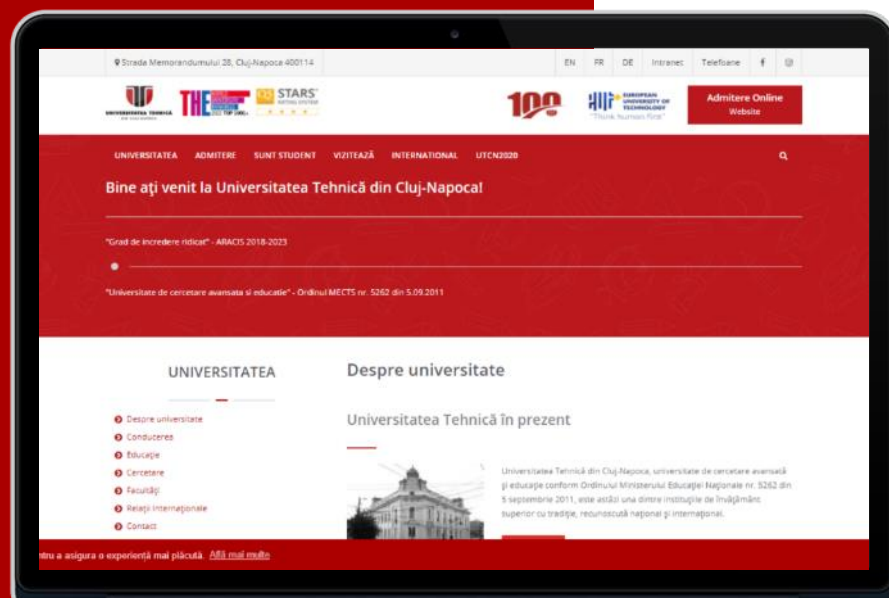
Strada Memorandumului 28, Cluj-Napoca 400114

EN FR DE Intranet Telefoane

UNIVERSITATEA TEHNICĂ

THE

STARS

100

EUROPEAN UNIVERSITY OF TECHNOLOGY
"Think human first"

Admitere Online
Website

UNIVERSITATEA ADMITERE SUNT STUDENT VIZITEAZĂ INTERNATIONAL UTCN2020

Bine aţi venit la Universitatea Tehnică din Cluj-Napoca!

"Grad de încredere ridicat" - ARACIS 2018-2023

"Universitate de cercetare avansata si educatie" - Ordinul MECTS nr. 5262 din 5.09.2011

UNIVERSITATEA

Despre universitate
Conducerea
Educaţie
Cercetare
Facultăţi
Relaţii Internaţionale
Contact

Despre universitate

Universitatea Tehnică în prezent

Universitatea Tehnică din Cluj-Napoca, universitate de cercetare avansată şi educaţie conform Ordinului Ministerului Educaţiei Naţionale nr. 5262 din 5 septembrie 2011, este astăzi una dintre instituţiile de învăţământ superior cu tradiţie, recunoscută naţional şi internaţional.

ntru a asigura o experienţă mai plăcută. Află mai multe